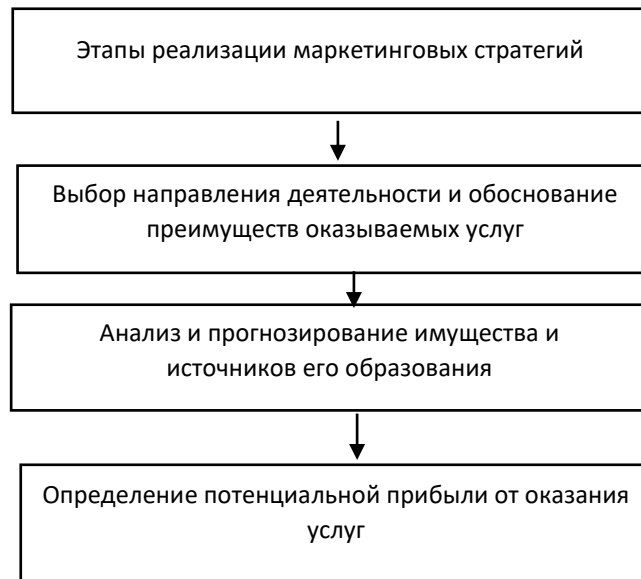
Этапы реализации маркетинговых стратегий

Выбор направления деятельности и обоснование преимуществ оказываемых услуг

Анализ и прогнозирование имущества и источников его образования

Определение потенциальной прибыли от оказания услуг